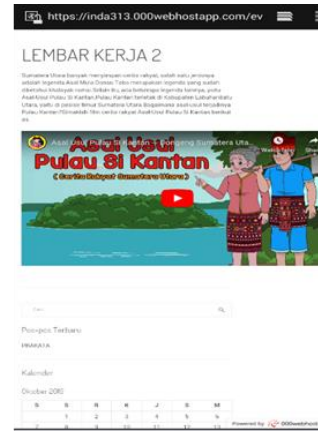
https://inda313.000webhostapp.com/ev

LEMBAR KERJA 2

Sumatera Utara banyak menyimpan cerita rakyat, salah satu jenisnya adalah legenda Asal Mula Danau Toba merupakan legenda yang sudah diketahui khalayak ramai. Selain itu, ada beberapa legenda lainnya, yaitu Asal Usul Pulau Si Kantan.Pulau Kantan terletak di Kabupaten Labuhanbatu Utara, yaitu di provinsi Sumatera Utara. Bagaimana asal-usul terjadinya Pulau Kantan? Simaklah film cerita rakyat Asal Usul Pulau Si Kantan berikut ini.

Asal Usul Pulau Si Kantan – Dongeng Sumatera Uta...

Watch later

Share

Asal Usul Pulau Si Kantan

( Cerita Rakyat Sumatera Utara )

Cari

Pos-pos Terbaru

PRAKATA

Kalender

Oktober 2020

| S | S | R | K | J | S | M |
|---|---|---|---|---|---|---|
| | 1 | 2 | 3 | 4 | 5 | 6 |
| 7 | 8 | 9 | 10 | 11 | 12 | 13 |

Powered by 000webhost